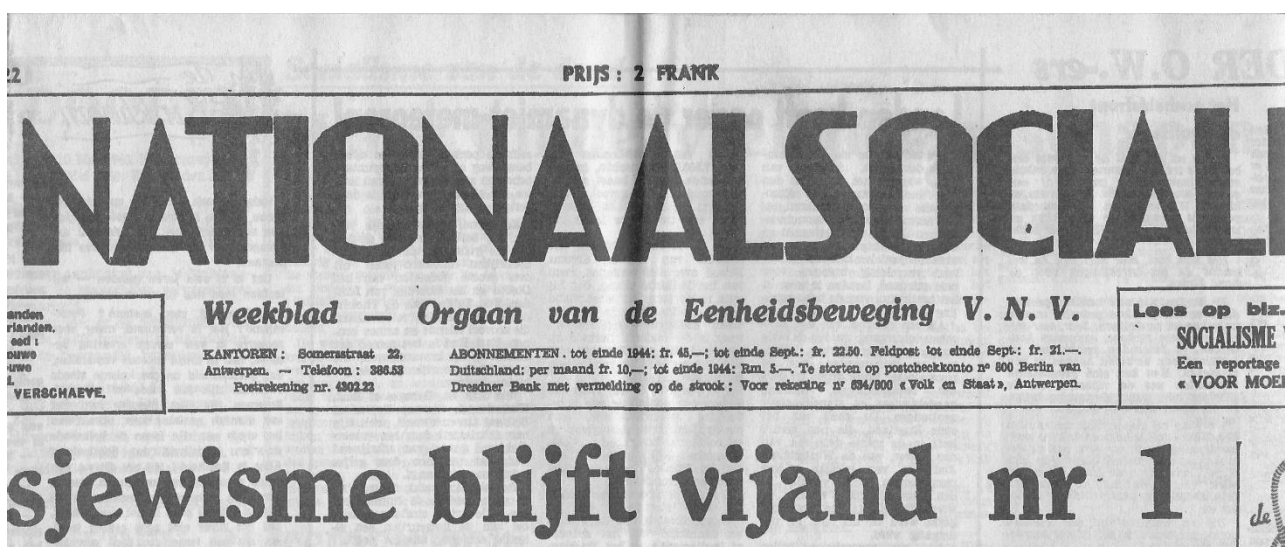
22

PRIJS : 2 FRANK

NATIONAALSOCIAL

anden
rlanden.
eed :
uwe
uwe
l.
VERSCHAEVE.

Weekblad — Orgaan van de Eenheidsbeweging V. N. V.

KANTOREN : Somersstraat 22, Antwerpen. — Telefoon : 386.53 Postrekening nr. 4302.22

ABONNEMENTEN . tot einde 1944: fr. 45,—; tot einde Sept.: fr. 22.50. Feldpost tot einde Sept.: fr. 21.—. Duitschland: per maand fr. 10,—; tot einde 1944: Rm. 5.—. Te storten op postcheckkonto nº 800 Berlin van Dresdner Bank met vermelding op de strook : Voor rekening nº 834/900 « Volk en Staat », Antwerpen.

Lees op blz.
SOCIALISME
Een reportage
« VOOR MOE

sjewisme blijft vijand nr 1

de